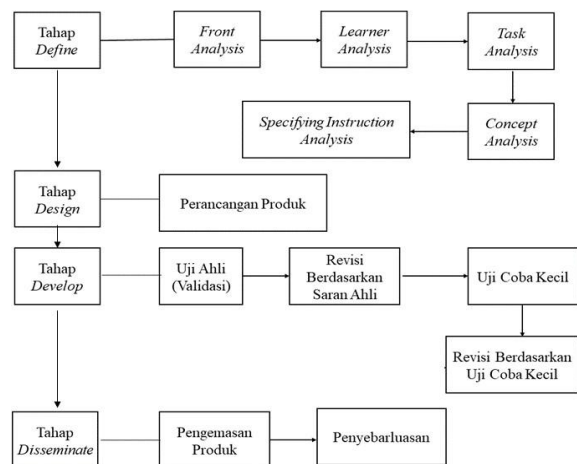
Tahap *Define*

*Front Analysis*

*Learner Analysis*

*Task Analysis*

*Concept Analysis*

*Specifying Instruction Analysis*

Tahap *Design*

Perancangan Produk

Tahap *Develop*

Uji Ahli (Validasi)

Revisi Berdasarkan Saran Ahli

Uji Coba Kecil

Revisi Berdasarkan Uji Coba Kecil

Tahap *Disseminate*

Pengemasan Produk

Penyebarluasan